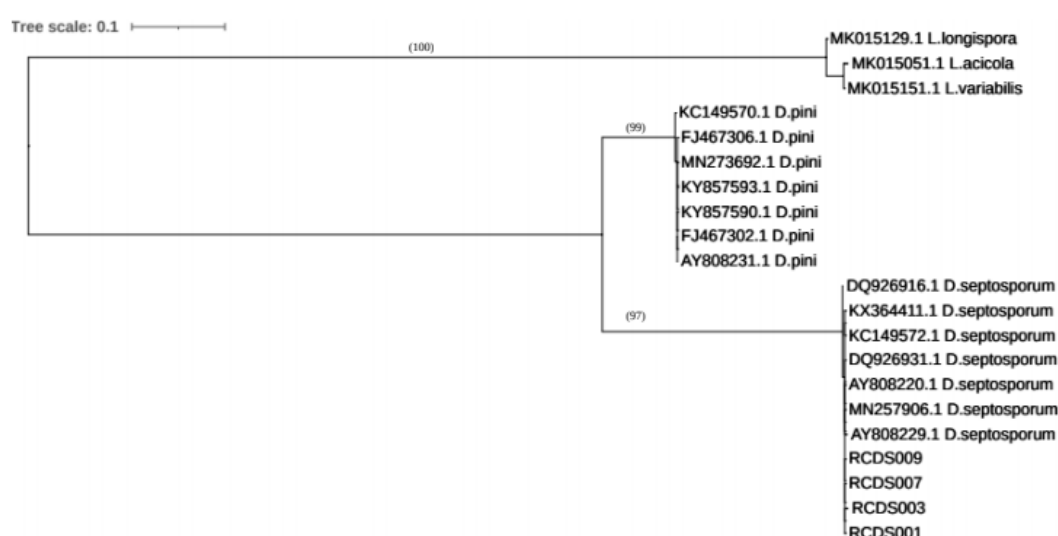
Tree scale: 0.1

(100)

MK015129.1 L.longispora
MK015051.1 L.acicola
MK015151.1 L.variabilis

(99)

KC149570.1 D.pini
FJ467306.1 D.pini
MN273692.1 D.pini
KY857593.1 D.pini
KY857590.1 D.pini
FJ467302.1 D.pini
AY808231.1 D.pini

(97)

DQ926916.1 D.septosporum
KX364411.1 D.septosporum
KC149572.1 D.septosporum
DQ926931.1 D.septosporum
AY808220.1 D.septosporum
MN257906.1 D.septosporum
AY808229.1 D.septosporum
RCDS009
RCDS007
RCDS003
RCDS001